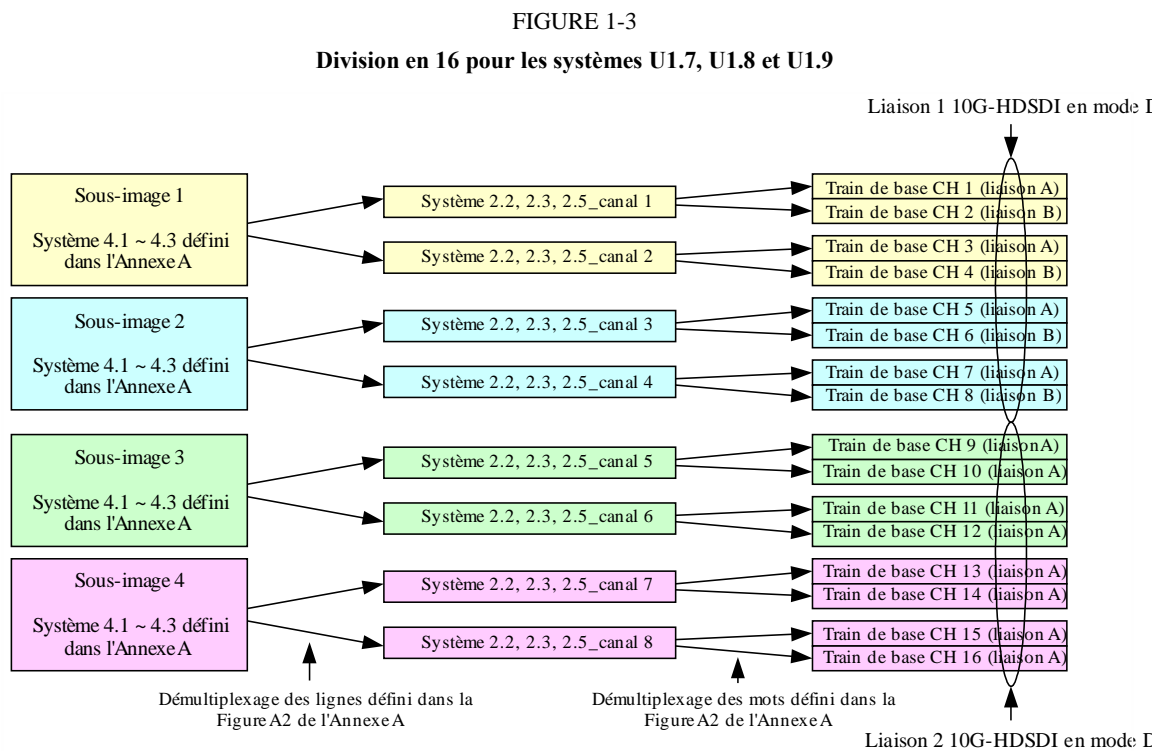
FIGURE 1-3

**Division en 16 pour les systèmes U1.7, U1.8 et U1.9**

Liaison 1 10G-HDSDI en mode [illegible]

Sous-image 1

Système 4.1 ~ 4.3 défini dans l'Annexe A

Sous-image 2

Système 4.1 ~ 4.3 défini dans l'Annexe A

Sous-image 3

Système 4.1 ~ 4.3 défini dans l'Annexe A

Sous-image 4

Système 4.1 ~ 4.3 défini dans l'Annexe A

Système 2.2, 2.3, 2.5_canal 1

Système 2.2, 2.3, 2.5_canal 2

Système 2.2, 2.3, 2.5_canal 3

Système 2.2, 2.3, 2.5_canal 4

Système 2.2, 2.3, 2.5_canal 5

Système 2.2, 2.3, 2.5_canal 6

Système 2.2, 2.3, 2.5_canal 7

Système 2.2, 2.3, 2.5_canal 8

Train de base CH 1 (liaison A)
Train de base CH 2 (liaison B)
Train de base CH 3 (liaison A)
Train de base CH 4 (liaison B)
Train de base CH 5 (liaison A)
Train de base CH 6 (liaison B)
Train de base CH 7 (liaison A)
Train de base CH 8 (liaison B)
Train de base CH 9 (liaisonA)
Train de base CH 10 (liaison A)
Train de base CH 11 (liaison A)
Train de base CH 12 (liaison A)
Train de base CH 13 (liaison A)
Train de base CH 14 (liaison A)
Train de base CH 15 (liaison A)
Train de base CH 16 (liaison A)

Démultiplexage des lignes défini dans la Figure A2 de l'Annexe A

Démultiplexage des mots défini dans la Figure A2 de l'Annexe A

Liaison 2 10G-HDSDI en mode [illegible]